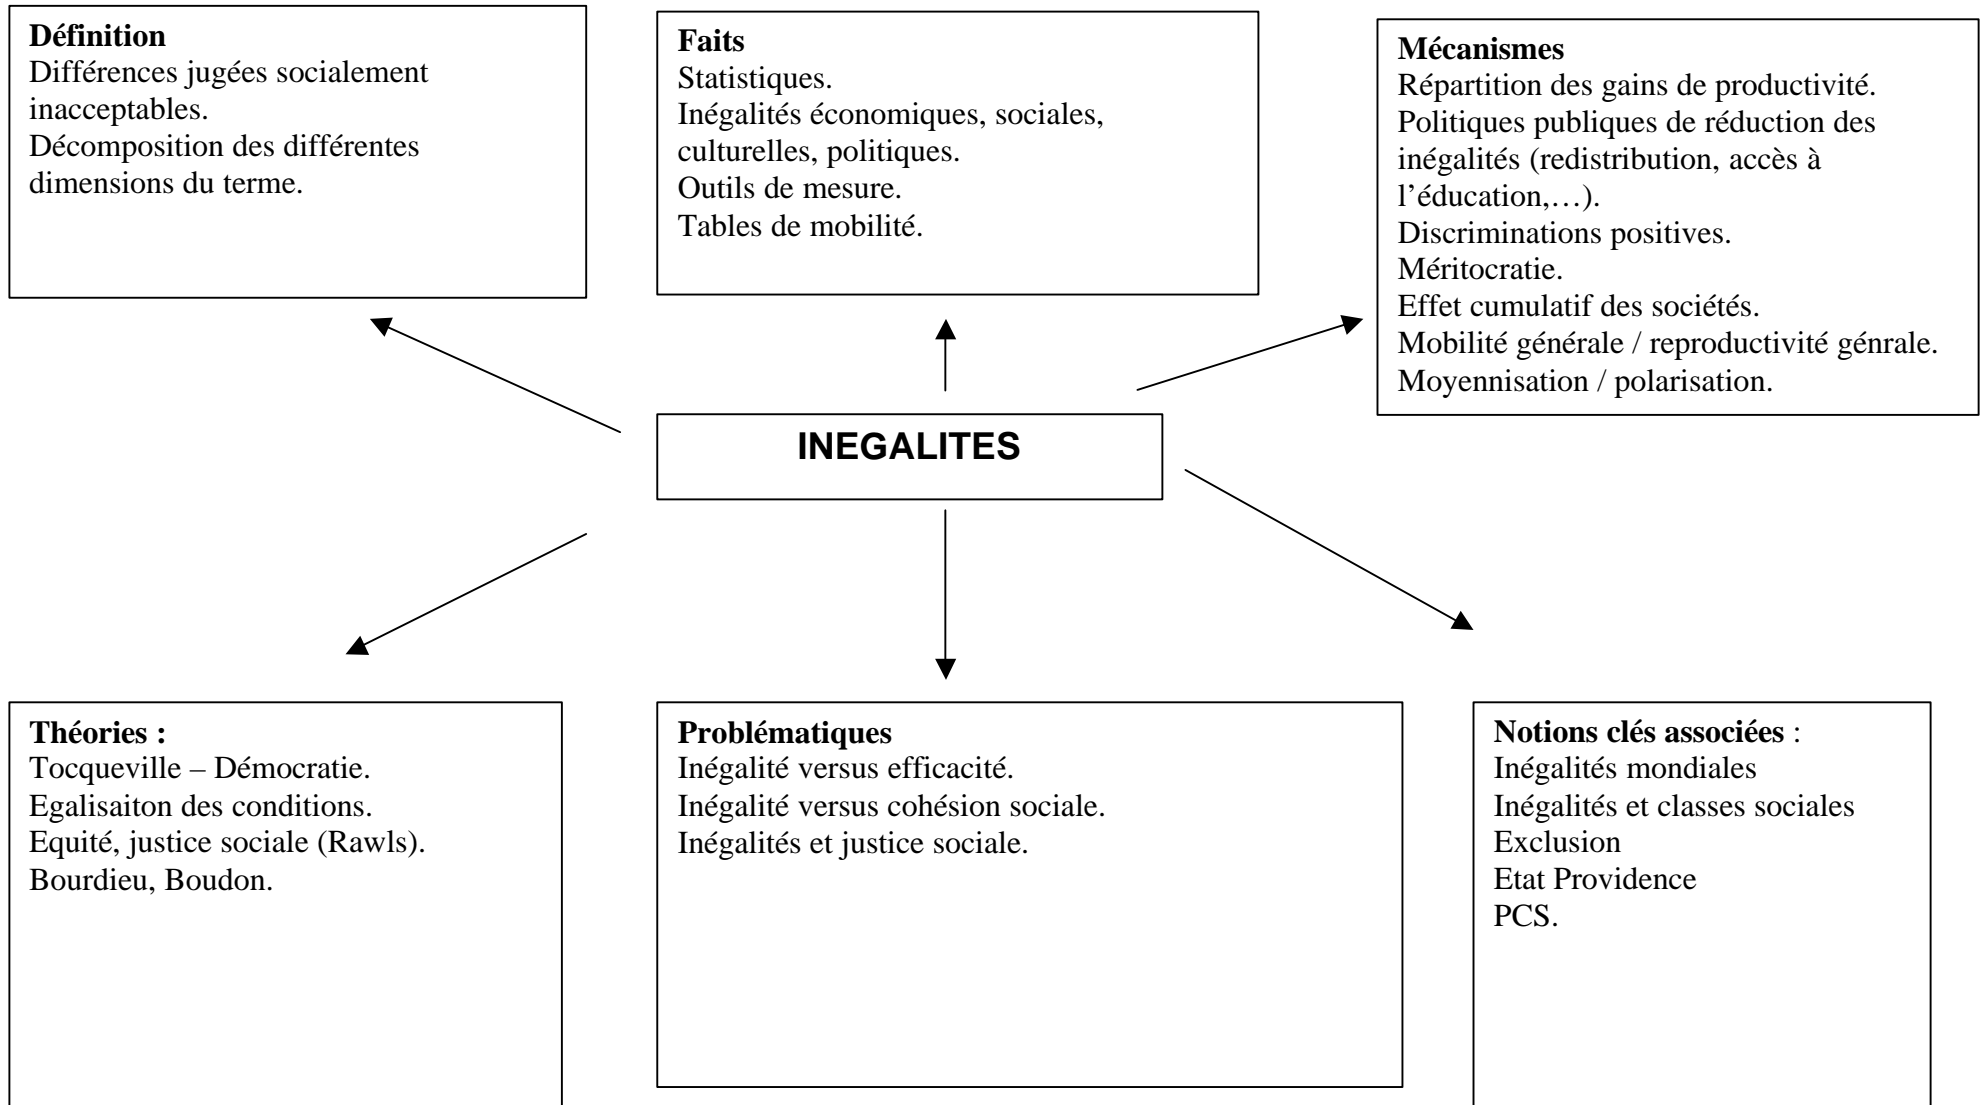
**Définition**
Différences jugées socialement inacceptables.
Décomposition des différentes dimensions du terme.

**Faits**
Statistiques.
Inégalités économiques, sociales, culturelles, politiques.
Outils de mesure.
Tables de mobilité.

**Mécanismes**
Répartition des gains de productivité.
Politiques publiques de réduction des inégalités (redistribution, accès à l'éducation,…).
Discriminations positives.
Méritocratie.
Effet cumulatif des sociétés.
Mobilité générale / reproductivité génrale.
Moyennisation / polarisation.

**INEGALITES**

**Théories :**
Tocqueville – Démocratie.
Egalisaiton des conditions.
Equité, justice sociale (Rawls).
Bourdieu, Boudon.

**Problématiques**
Inégalité versus efficacité.
Inégalité versus cohésion sociale.
Inégalités et justice sociale.

**Notions clés associées** :
Inégalités mondiales
Inégalités et classes sociales
Exclusion
Etat Providence
PCS.